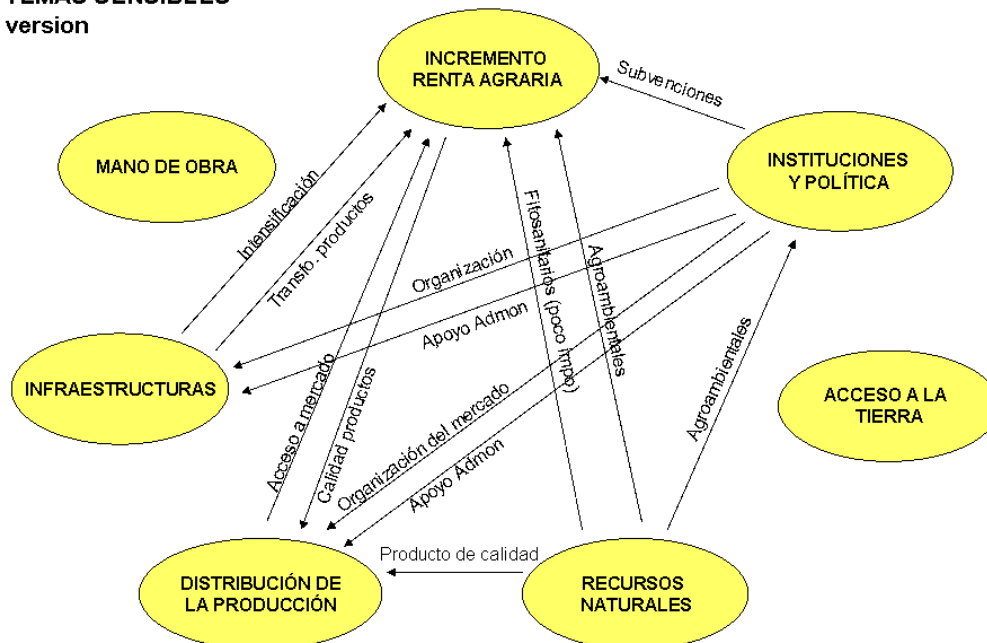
TEMAS SENSIBLES
version

INCREMENTO RENTA AGRARIA

Subvenciones

MANO DE OBRA

INSTITUCIONES Y POLÍTICA

Intensificación

Transfo. productos

Organización

Fitosanitarios (poco timpo)

Agroambientales

Apoyo Admon

INFRAESTRUCTURAS

Acceso a mercado

Calidad productos

Organización del mercado

Agroambientales

ACCESO A LA TIERRA

Apoyo Admon

Producto de calidad

DISTRIBUCIÓN DE LA PRODUCCIÓN

RECURSOS NATURALES